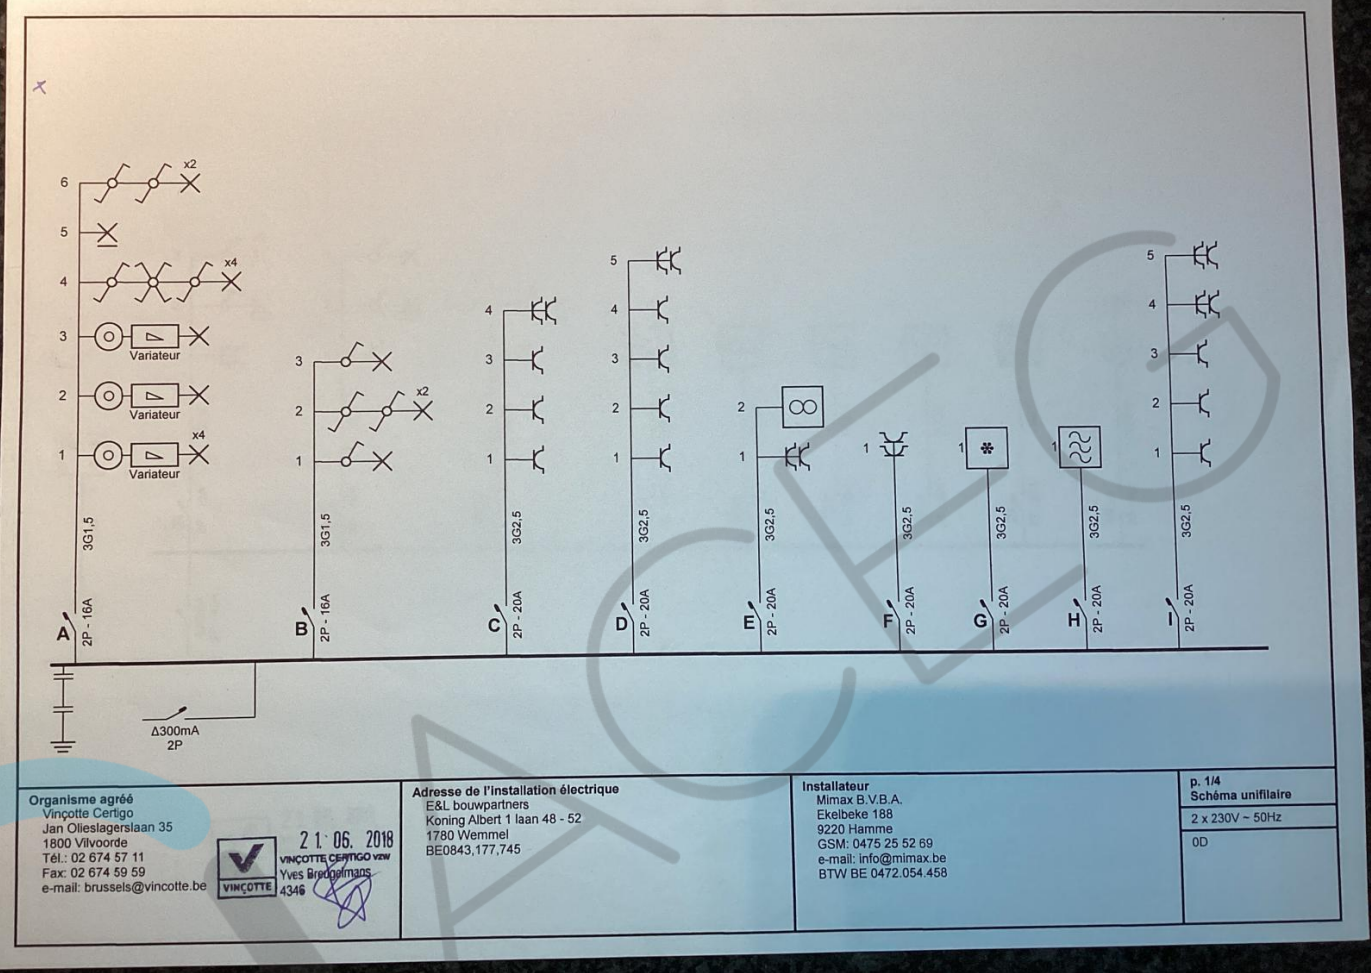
x

6
x2
5
4
x4
3
Variateur
2
Variateur
1
x4
Variateur
3G1,5
A
2P - 16A

3
2
x2
1
3G1,5
B
2P - 16A

4
3
2
1
3G2,5
C
2P - 20A

5
4
3
2
1
3G2,5
D
2P - 20A

2
1
3G2,5
E
2P - 20A

1
3G2,5
F
2P - 20A

1
3G2,5
G
2P - 20A

1
3G2,5
H
2P - 20A

5
4
3
2
1
3G2,5
I
2P - 20A

Δ300mA
2P

Organisme agréé
Vinçotte Certigo
Jan Olieslagerslaan 35
1800 Vilvoorde
Tél.: 02 674 57 11
Fax: 02 674 59 59
e-mail: brussels@vincotte.be

VINÇOTTE
21. 06. 2018
VINÇOTTE CERTIGO vzw
Yves Bredgelmans
4346

Adresse de l'installation électrique
E&L bouwpartners
Koning Albert 1 laan 48 - 52
1780 Wemmel
BE0843,177,745

Installateur
Mimax B.V.B.A.
Ekelbeke 188
9220 Hamme
GSM: 0475 25 52 69
e-mail: info@mimax.be
BTW BE 0472.054.458

p. 1/4
Schéma unifilaire
2 x 230V ~ 50Hz
0D